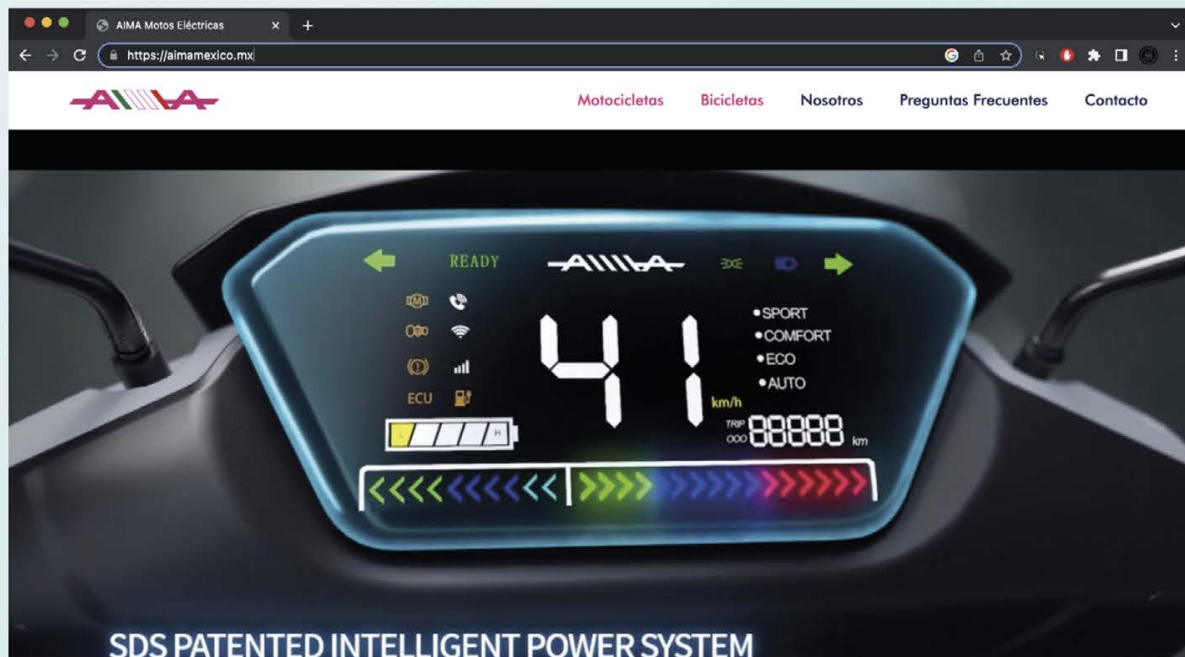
AIMA Motos Eléctricas

https://aimamexico.mx

AIMA

Motocicletas Bicicletas Nosotros Preguntas Frecuentes Contacto

READY AIMA

ECU

L H

41 km/h

•SPORT
•COMFORT
•ECO
•AUTO

TRIP 88888 km

SDS PATENTED INTELLIGENT POWER SYSTEM